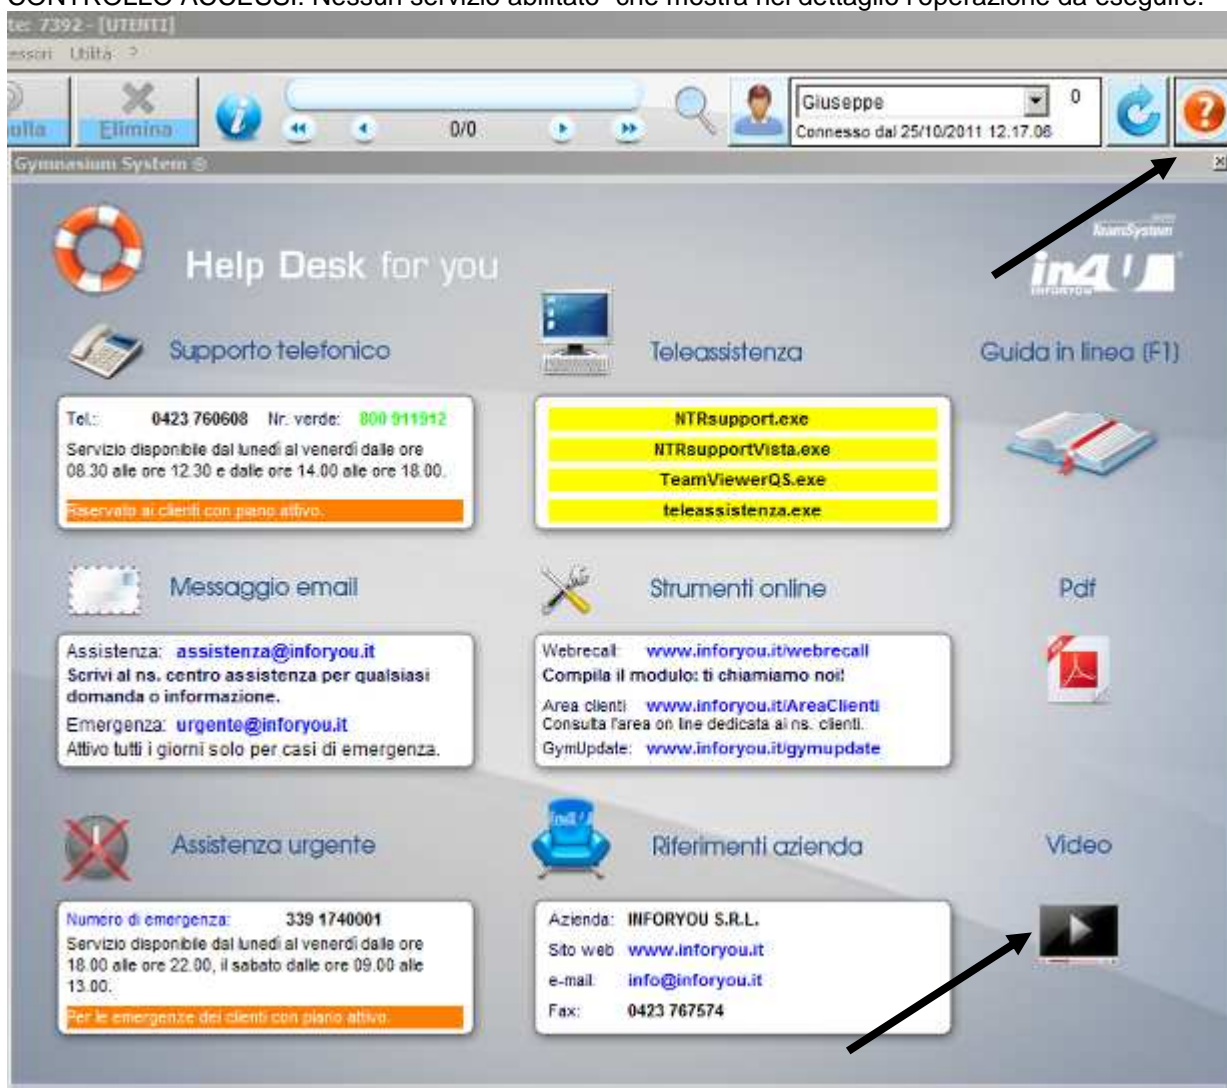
CONTROLLO ACCESSI. Nessun servizio abilitato" che mostra nel dettaglio l'operazione da eseguire.
te: 7392 - [UTENTI]
essori Utilità ?
ulla Elimina
0/0
Giuseppe
0
Connesso dal 25/10/2011 12.17.06
Gymnasium System ®

Help Desk for you

TeamSystem
in4U
INFORYOU

Supporto telefonico

Tel.: 0423 760608 Nr. verde: 800 911912
Servizio disponibile dal lunedì al venerdì dalle ore 08.30 alle ore 12.30 e dalle ore 14.00 alle ore 18.00.
Riservato ai clienti con piano attivo.

Teleassistenza

NTRsupport.exe
NTRsupportVista.exe
TeamViewerQS.exe
teleassistenza.exe

Guida in linea (F1)

Messaggio email

Assistenza: assistenza@inforyou.it
Scrivi al ns. centro assistenza per qualsiasi domanda o informazione.
Emergenza: urgente@inforyou.it
Attivo tutti i giorni solo per casi di emergenza.

Strumenti online

Webrecall: www.inforyou.it/webrecall
Compila il modulo: ti chiamiamo noi!
Area clienti www.inforyou.it/AreaClienti
Consulta l'area on line dedicata ai ns. clienti.
GymUpdate: www.inforyou.it/gymupdate

Pdf

Assistenza urgente

Numero di emergenza: 339 1740001
Servizio disponibile dal lunedì al venerdì dalle ore 18.00 alle ore 22.00, il sabato dalle ore 09.00 alle 13.00.
Per le emergenze dei clienti con piano attivo.

Riferimenti azienda

Azienda: INFORYOU S.R.L.
Sito web www.inforyou.it
e-mail: info@inforyou.it
Fax: 0423 767574

Video